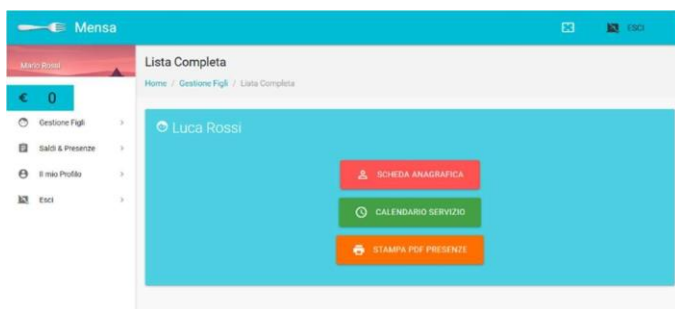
Mensa

Esci

Mario Rossi

€ 0

Gestione Figli

Saldi & Presenze

Il mio Profilo

Esci

Lista Completa

Home / Gestione Figli / Lista Completa

Luca Rossi

SCHEDA ANAGRAFICA

CALENDARIO SERVIZIO

STAMPA PDF PRESENZE